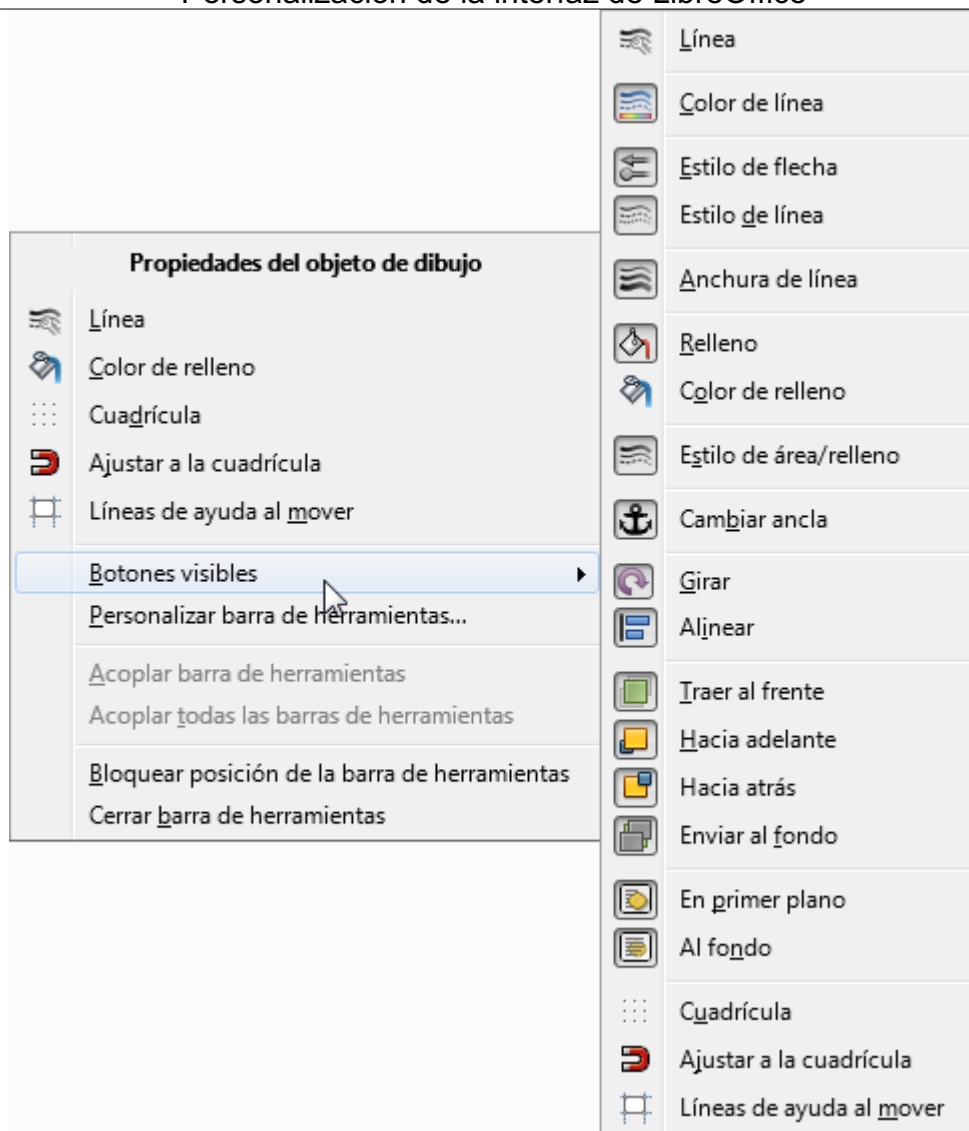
Personalización de la interfaz de LibreOffice

Propiedades del objeto de dibujo
Línea
Color de relleno
Cuadrícula
Ajustar a la cuadrícula
Líneas de ayuda al mover
Botones visibles
Personalizar barra de herramientas...
Acoplar barra de herramientas
Acoplar todas las barras de herramientas
Bloquear posición de la barra de herramientas
Cerrar barra de herramientas

Línea
Color de línea
Estilo de flecha
Estilo de línea
Anchura de línea
Relleno
Color de relleno
Estilo de área/relleno
Cambiar ancla
Girar
Alinear
Traer al frente
Hacia adelante
Hacia atrás
Enviar al fondo
En primer plano
Al fondo
Cuadrícula
Ajustar a la cuadrícula
Líneas de ayuda al mover